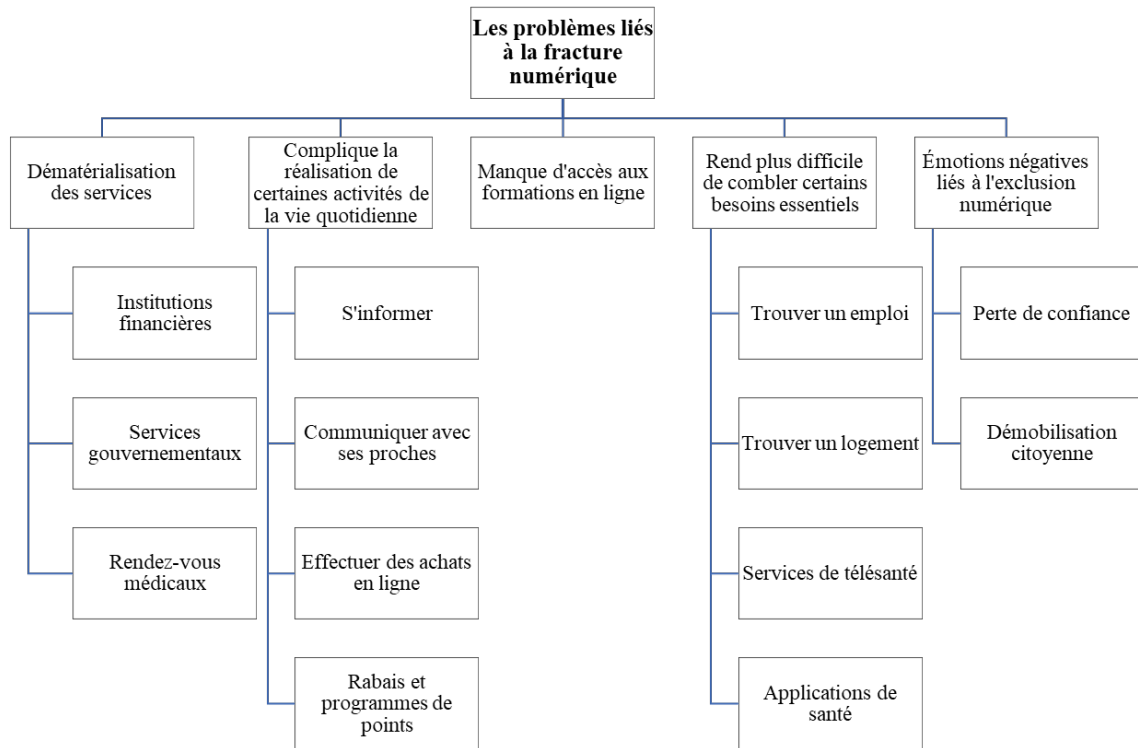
Les problèmes liés à la fracture numérique

Dématérialisation des services

Institutions financières

Services gouvernementaux

Rendez-vous médicaux

Complique la réalisation de certaines activités de la vie quotidienne

S'informer

Communiquer avec ses proches

Effectuer des achats en ligne

Rabais et programmes de points

Manque d'accès aux formations en ligne

Rend plus difficile de combler certains besoins essentiels

Trouver un emploi

Trouver un logement

Services de télésanté

Applications de santé

Émotions négatives liés à l'exclusion numérique

Perte de confiance

Démobilisation citoyenne